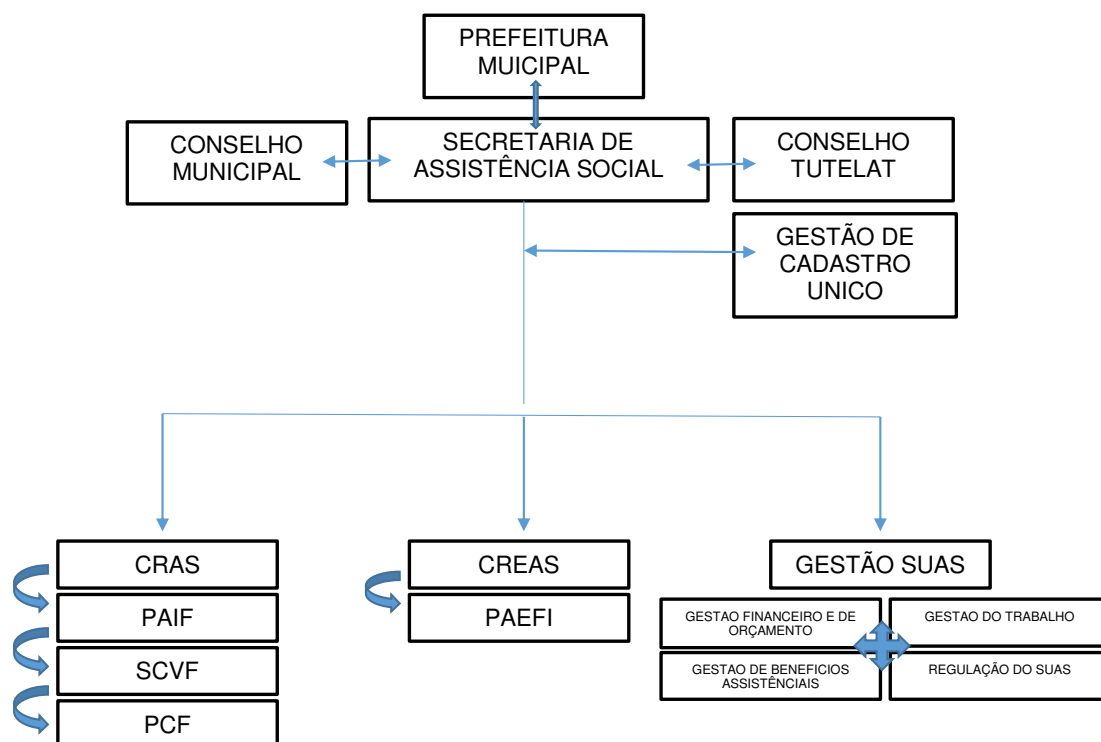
PREFEITURA MUICIPAL

CONSELHO MUNICIPAL

SECRETARIA DE ASSISTÊNCIA SOCIAL

CONSELHO TUTELAT

GESTÃO DE CADASTRO UNICO

CRAS

PAIF

SCVF

PCF

CREAS

PAEFI

GESTÃO SUAS

GESTAO FINANCEIRO E DE ORÇAMENTO

GESTAO DO TRABALHO

GESTAO DE BENEFICIOS ASSISTÊNCIAIS

REGULAÇÃO DO SUAS